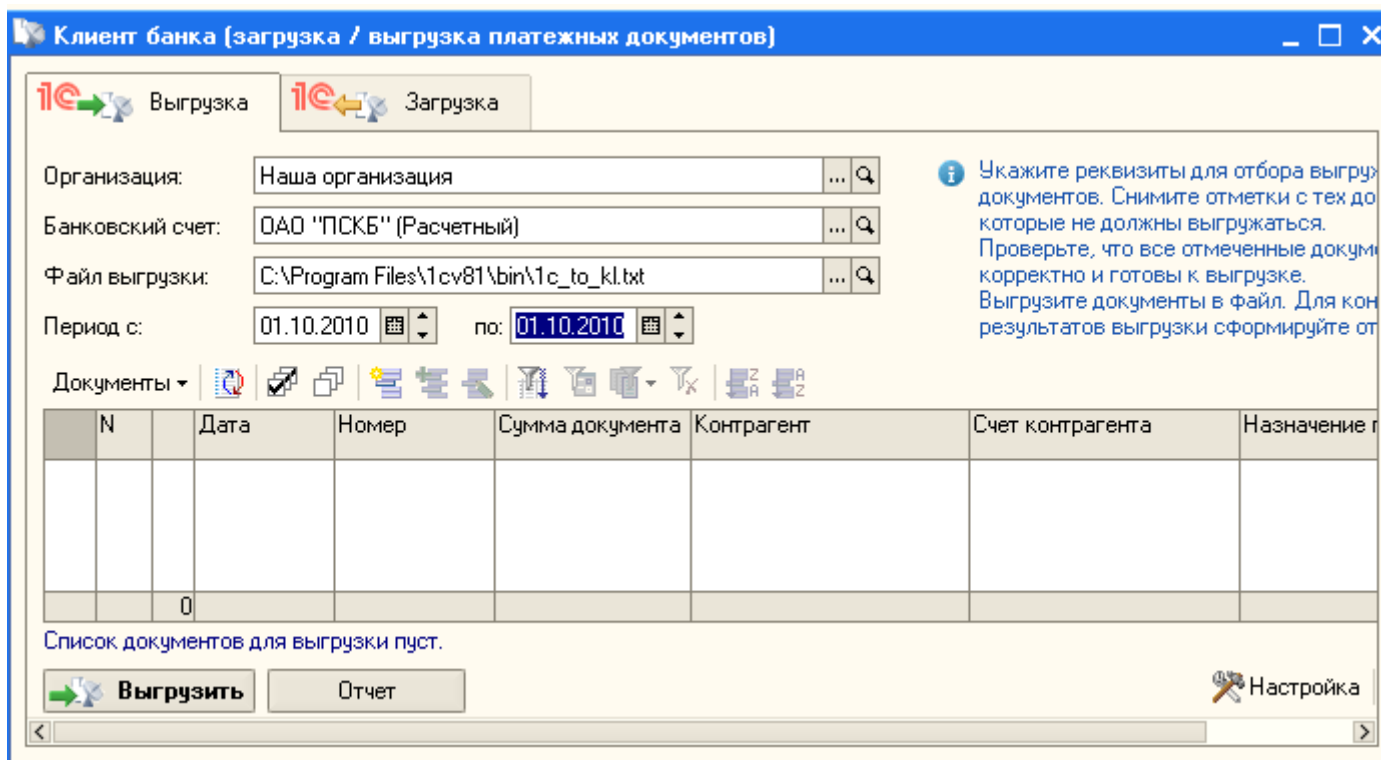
Клиент банка (загрузка / выгрузка платежных документов)

1С Выгрузка | 1С Загрузка

Организация: Наша организация

Банковский счет: ОАО "ПСКБ" (Расчетный)

Файл выгрузки: C:\Program Files\1cv81\bin\1c_to_kl.txt

Период с: 01.10.2010 по: 01.10.2010

Укажите реквизиты для отбора выгру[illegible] документов. Снимите отметки с тех до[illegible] которые не должны выгружаться. Проверьте, что все отмеченные докум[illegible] корректно и готовы к выгрузке. Выгрузите документы в файл. Для кон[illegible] результатов выгрузки сформируйте от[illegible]

Документы

| | N | | Дата | Номер | Сумма документа | Контрагент | Счет контрагента | Назначение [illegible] |
|---|---|---|---|---|---|---|---|---|
| | | | | | | | | |
| | | 0 | | | | | | |

Список документов для выгрузки пуст.

Выгрузить | Отчет | Настройка